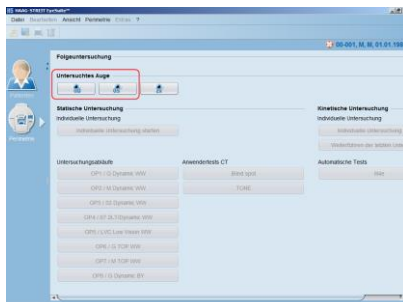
HAAG-STREIT EyeSuite™

Datei Bearbeiten Ansicht Perimetrie Extras ?

00-001, M. M. 01.01.198

Folgeuntersuchung

Untersuchtes Auge

Statische Untersuchung

Individuelle Untersuchung

Individuelle Untersuchung starten

Kinetische Untersuchung

Individuelle Untersuchung

Individuelle Untersuchung

Wiederfahren der letzten Unt

Untersuchungsabläufe

OP1 / G Dynamic WW

OP1 / G Dynamic WW

OP1 / 32 Dynamic WW

OP1 / 07 2LT Dynamic WW

OP1 / LVC Low Vision WW

OP1 / G TOP WW

OP1 / M TOP WW

OP1 / G Dynamic BY

Anwendertests CT

Blind spot

TONE

Automatische Tests

Hilfe

Perimetrie